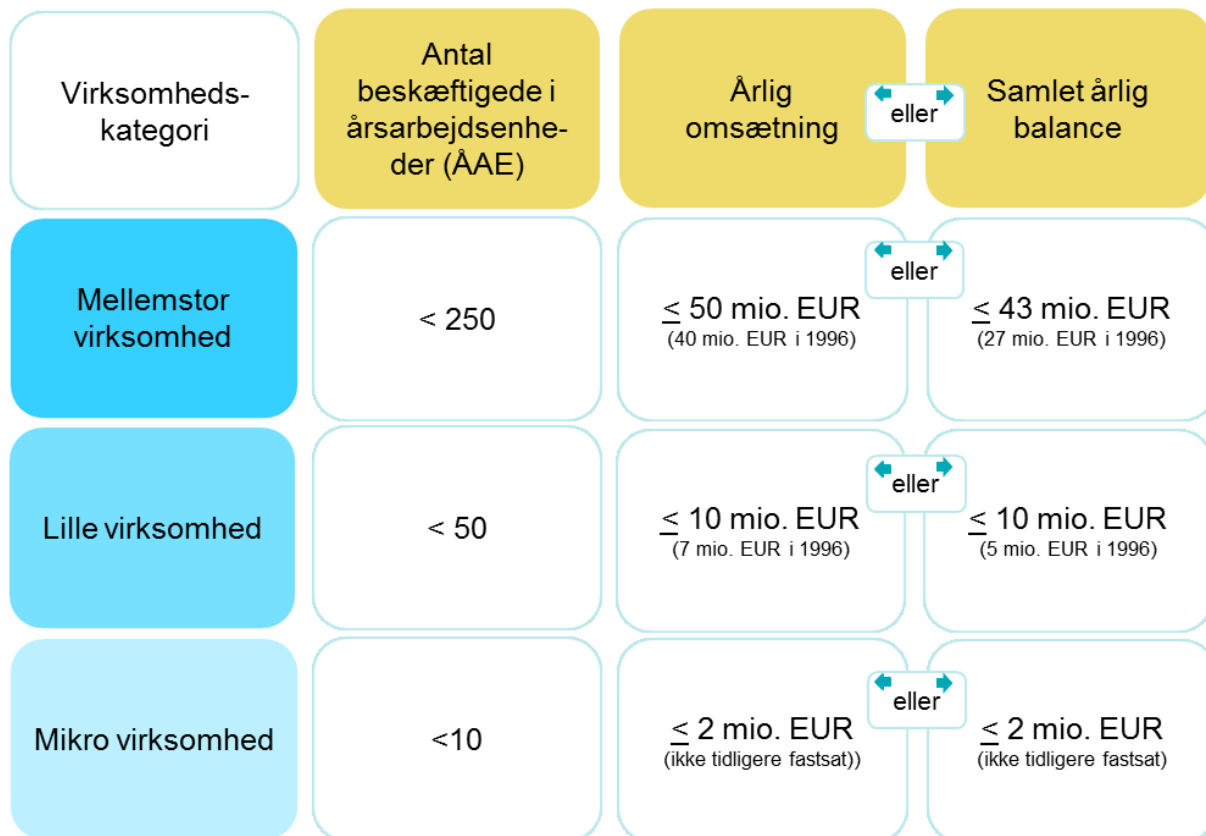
| Virksomhedskategori | Antal beskæftigede i årsarbejdsenheder (ÅAE) | Årlig omsætning | eller | Samlet årlig balance |
|---|---|---|---|---|
| Mellemstor virksomhed | < 250 | $\leq$ 50 mio. EUR (40 mio. EUR i 1996) | eller | $\leq$ 43 mio. EUR (27 mio. EUR i 1996) |
| Lille virksomhed | < 50 | $\leq$ 10 mio. EUR (7 mio. EUR i 1996) | eller | $\leq$ 10 mio. EUR (5 mio. EUR i 1996) |
| Mikro virksomhed | <10 | $\leq$ 2 mio. EUR (ikke tidligere fastsat)) | eller | $\leq$ 2 mio. EUR (ikke tidligere fastsat) |